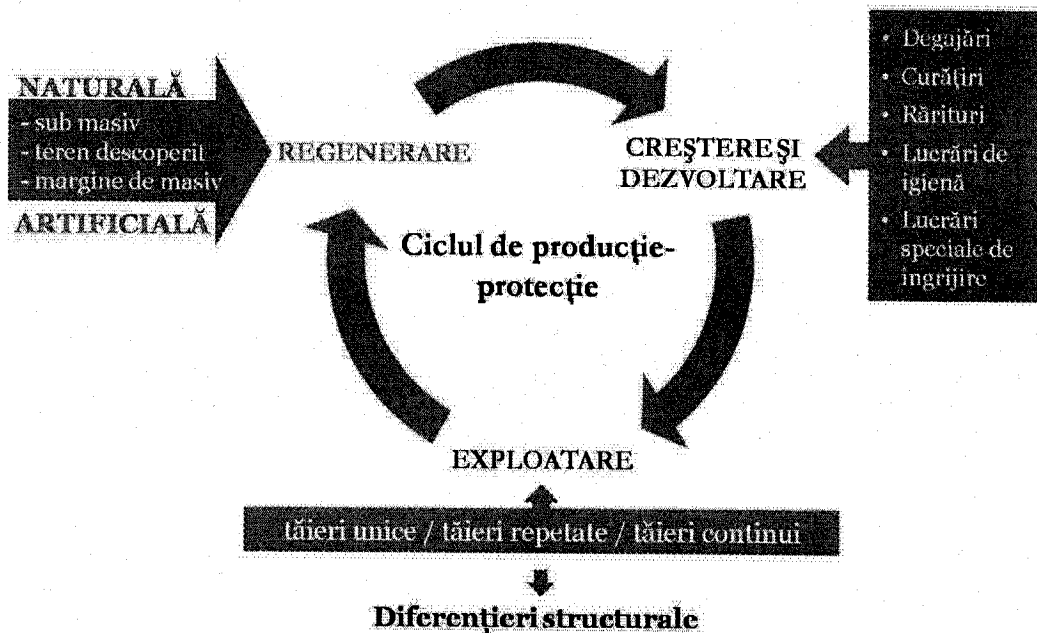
NATURALĂ
- sub masiv
- teren descoperit
- margine de masiv

ARTIFICIALĂ

REGENERARE

CREŞTERE ŞI DEZVOLTARE

• Degajări
• Curăţiri
• Rărituri
• Lucrări de igienă
• Lucrări speciale de ingrijire

Ciclul de producţie-protecţie

EXPLOATARE

tăieri unice / tăieri repetate / tăieri continui

Diferenţieri structurale